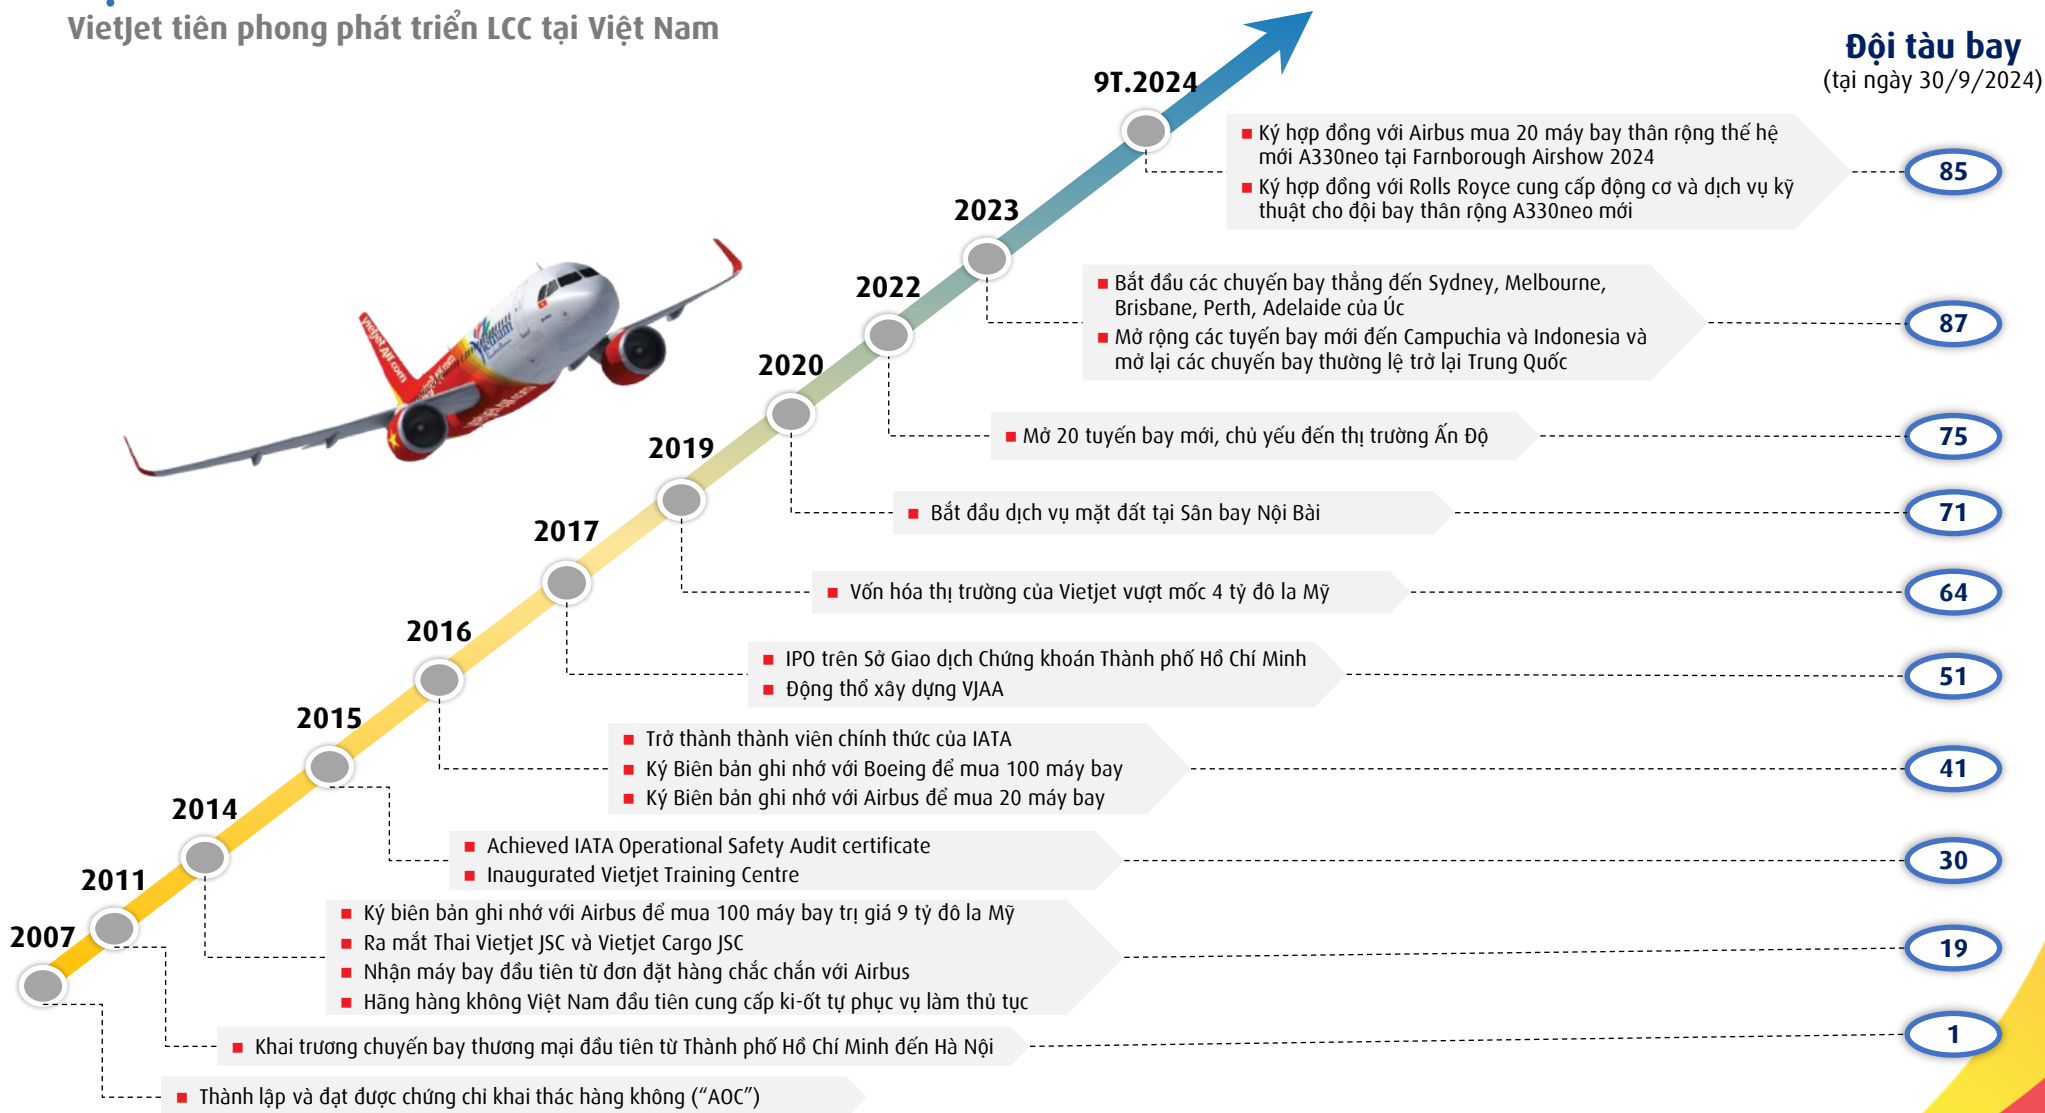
VietJet tiên phong phát triển LCC tại Việt Nam

Đội tàu bay
(tại ngày 30/9/2024)

9T.2024
Ký hợp đồng với Airbus mua 20 máy bay thân rộng thế hệ mới A330neo tại Farnborough Airshow 2024
Ký hợp đồng với Rolls Royce cung cấp động cơ và dịch vụ kỹ thuật cho đội bay thân rộng A330neo mới
85

2023
Bắt đầu các chuyến bay thẳng đến Sydney, Melbourne, Brisbane, Perth, Adelaide của Úc
Mở rộng các tuyến bay mới đến Campuchia và Indonesia và mở lại các chuyến bay thường lệ trở lại Trung Quốc
87

2022
Mở 20 tuyến bay mới, chủ yếu đến thị trường Ấn Độ
75

2020
Bắt đầu dịch vụ mặt đất tại Sân bay Nội Bài
71

2019
Vốn hóa thị trường của Vietjet vượt mốc 4 tỷ đô la Mỹ
64

2017
IPO trên Sở Giao dịch Chứng khoán Thành phố Hồ Chí Minh
Động thổ xây dựng VJAA
51

2016
Trở thành thành viên chính thức của IATA
Ký Biên bản ghi nhớ với Boeing để mua 100 máy bay
Ký Biên bản ghi nhớ với Airbus để mua 20 máy bay
41

2015
Achieved IATA Operational Safety Audit certificate
Inaugurated Vietjet Training Centre
30

2014
Ký biên bản ghi nhớ với Airbus để mua 100 máy bay trị giá 9 tỷ đô la Mỹ
Ra mắt Thai Vietjet JSC và Vietjet Cargo JSC
Nhận máy bay đầu tiên từ đơn đặt hàng chắc chắn với Airbus
Hãng hàng không Việt Nam đầu tiên cung cấp ki-ốt tự phục vụ làm thủ tục
19

2011
Khai trương chuyến bay thương mại đầu tiên từ Thành phố Hồ Chí Minh đến Hà Nội
1

2007
Thành lập và đạt được chứng chỉ khai thác hàng không ("AOC")